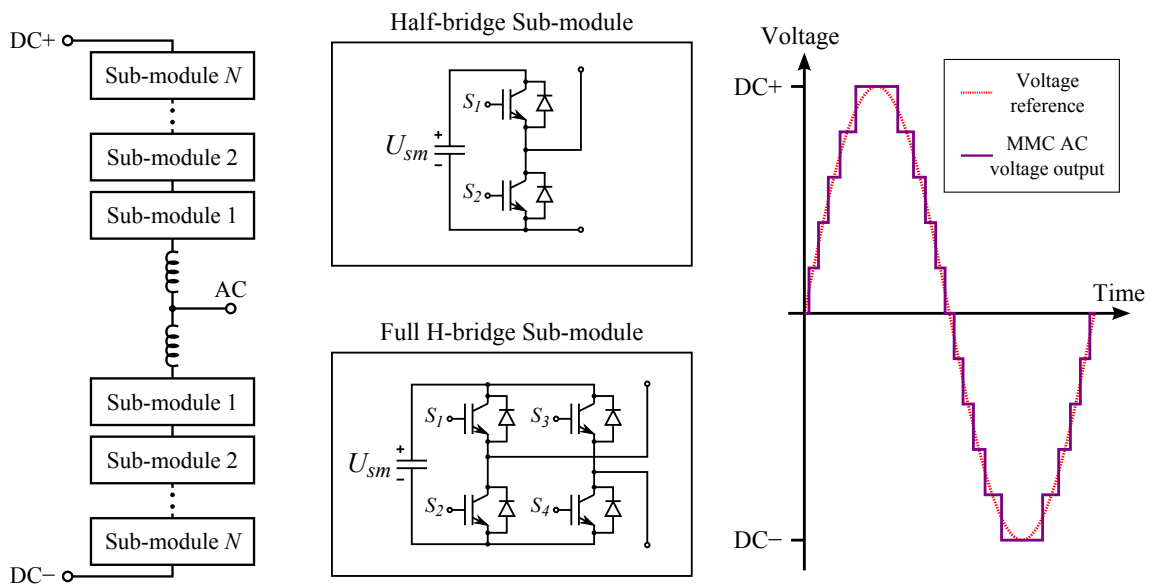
DC+

Sub-module $N$

Sub-module 2

Sub-module 1

AC

Sub-module 1

Sub-module 2

Sub-module $N$

DC−

Half-bridge Sub-module

$S_1$

$U_{sm}$

+

−

$S_2$

Full H-bridge Sub-module

$S_1$

$S_3$

$U_{sm}$

+

−

$S_2$

$S_4$

Voltage

DC+

Voltage reference

MMC AC voltage output

Time

DC−